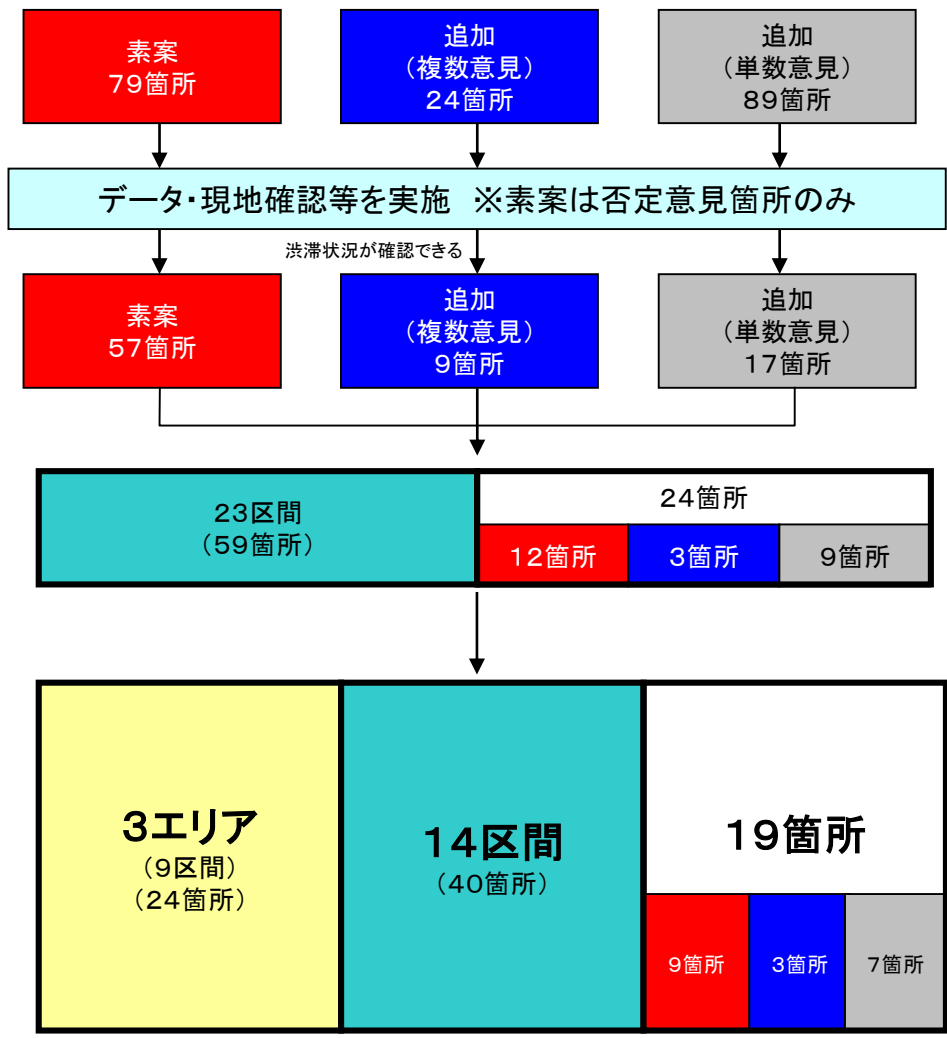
素案
79箇所

追加
（複数意見）
24箇所

追加
（単数意見）
89箇所

データ・現地確認等を実施　※素案は否定意見箇所のみ

渋滞状況が確認できる

素案
57箇所

追加
（複数意見）
9箇所

追加
（単数意見）
17箇所

23区間
（59箇所）

24箇所

12箇所

3箇所

9箇所

3エリア
（9区間）
（24箇所）

14区間
（40箇所）

19箇所

9箇所

3箇所

7箇所